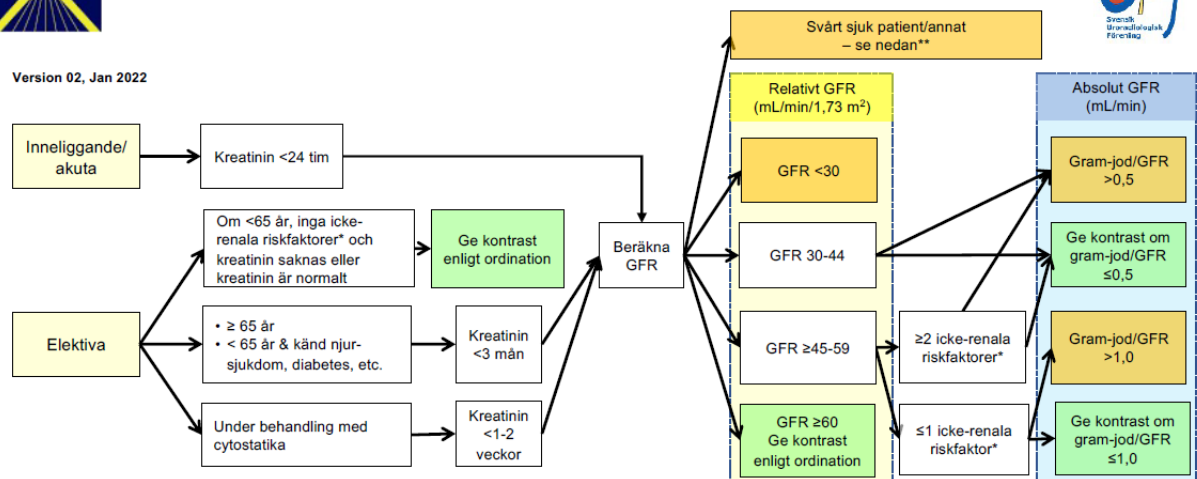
Svensk Uronadiologisk Förening

Version 02, Jan 2022

Inneliggande/ akuta

Kreatinin <24 tim

Om <65 år, inga icke-renala riskfaktorer* och kreatinin saknas eller kreatinin är normalt

Ge kontrast enligt ordination

Elektiva

• ≥ 65 år
• < 65 år & känd njursjukdom, diabetes, etc.

Kreatinin <3 mån

Under behandling med cytostatika

Kreatinin <1-2 veckor

Beräkna GFR

Svårt sjuk patient/annat – se nedan**

Relativt GFR (mL/min/1,73 m$^2$)

GFR <30

GFR 30-44

GFR ≥45-59

GFR ≥60 Ge kontrast enligt ordination

≥2 icke-renala riskfaktorer*

≤1 icke-renala riskfaktor*

Absolut GFR (mL/min)

Gram-jod/GFR >0,5

Ge kontrast om gram-jod/GFR ≤0,5

Gram-jod/GFR >1,0

Ge kontrast om gram-jod/GFR ≤1,0